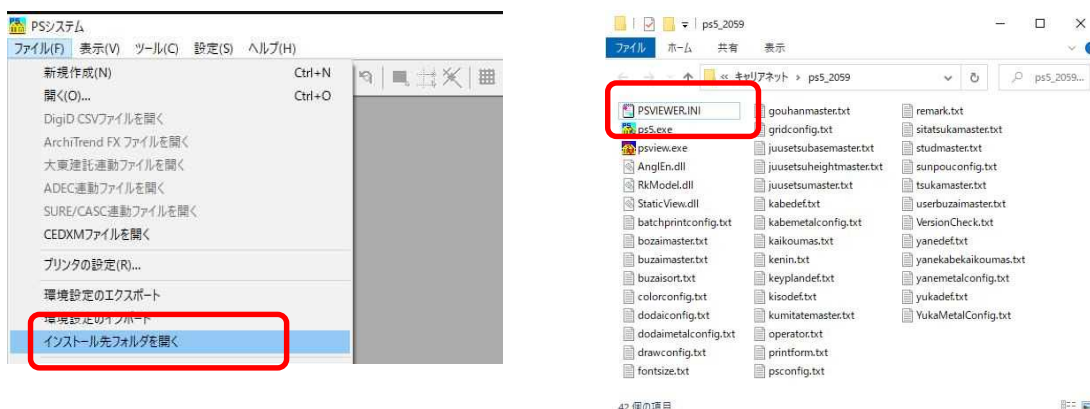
PSシステム
ファイル(F) 表示(V) ツール(C) 設定(S) ヘルプ(H)
新規作成(N) Ctrl+N
開く(O)... Ctrl+O
DigiD CSVファイルを開く
ArchiTrend FX ファイルを開く
大東建託連動ファイルを開く
ADEC連動ファイルを開く
SURE/CASC連動ファイルを開く
CEDXMファイルを開く
プリンタの設定(R)...
環境設定のエクスポート
環境設定のインポート
インストール先フォルダを開く

ps5_2059
ファイル ホーム 共有 表示
« キャリアネット › ps5_2059
ps5_2059...

PSVIEWER.INI
ps5.exe
psview.exe
AnglEn.dll
RkModel.dll
StaticView.dll
batchprintconfig.txt
bozaimaster.txt
buzaimaster.txt
buzaisort.txt
colorconfig.txt
dodaiconfig.txt
dodaimetalconfig.txt
drawconfig.txt
fontsize.txt
gouhanmaster.txt
gridconfig.txt
juusetsubasemaster.txt
juusetsuheightmaster.txt
juusetsumaster.txt
kabedef.txt
kabemetalconfig.txt
kaikoumas.txt
kenin.txt
keyplandef.txt
kisodef.txt
kumitatemaster.txt
operator.txt
printform.txt
psconfig.txt
remark.txt
sitatsukamaster.txt
studmaster.txt
sunpouconfig.txt
tsukamaster.txt
userbuzaimaster.txt
VersionCheck.txt
yanedef.txt
yanekabekaikoumas.txt
yanemetalconfig.txt
yukadef.txt
YukaMetalConfig.txt

42 個の項目